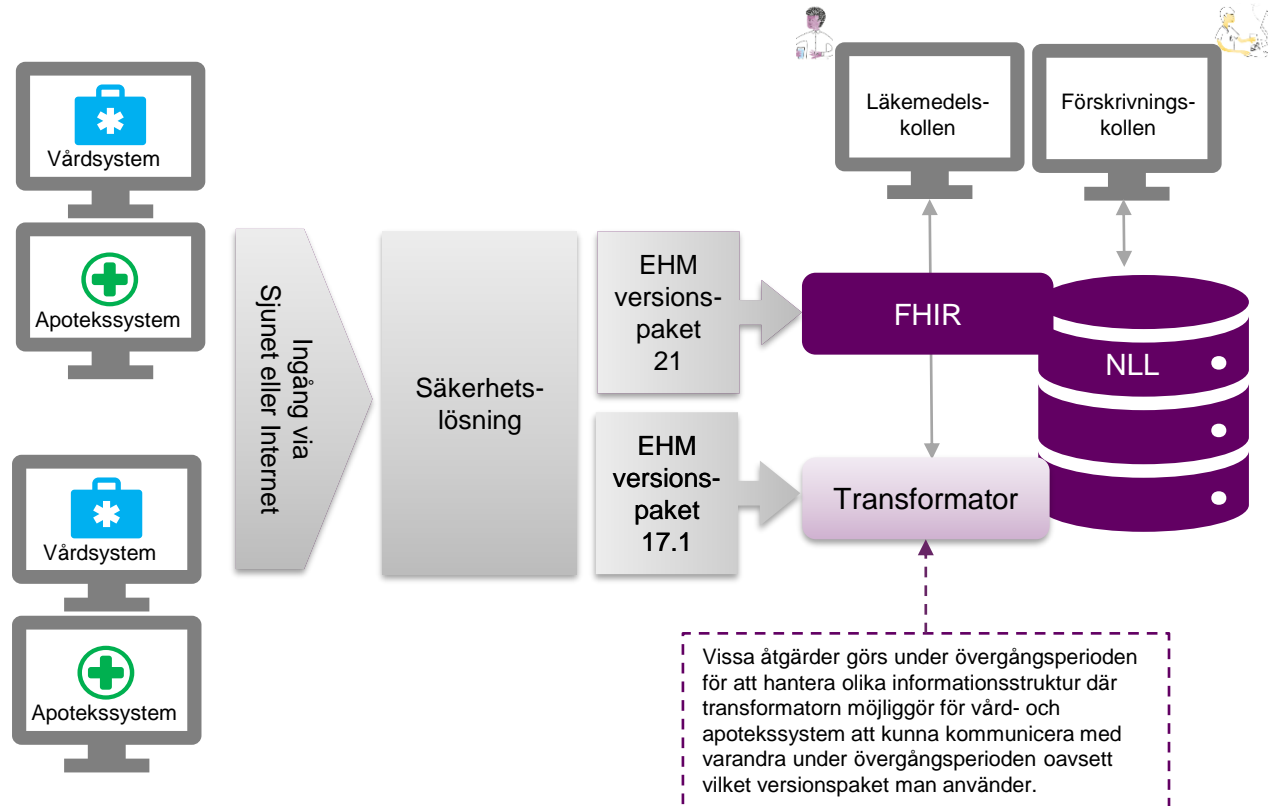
Vårdsystem

Apotekssystem

Vårdsystem

Apotekssystem

Ingång via Sjunet eller Internet

Säkerhetslösning

EHM versionspaket 21

EHM versionspaket 17.1

Läkemedelskollen

Förskrivningskollen

FHIR

NLL

Transformator

Vissa åtgärder görs under övergångsperioden för att hantera olika informationsstruktur där transformatorn möjliggör för vård- och apotekssystem att kunna kommunicera med varandra under övergångsperioden oavsett vilket versionspaket man använder.